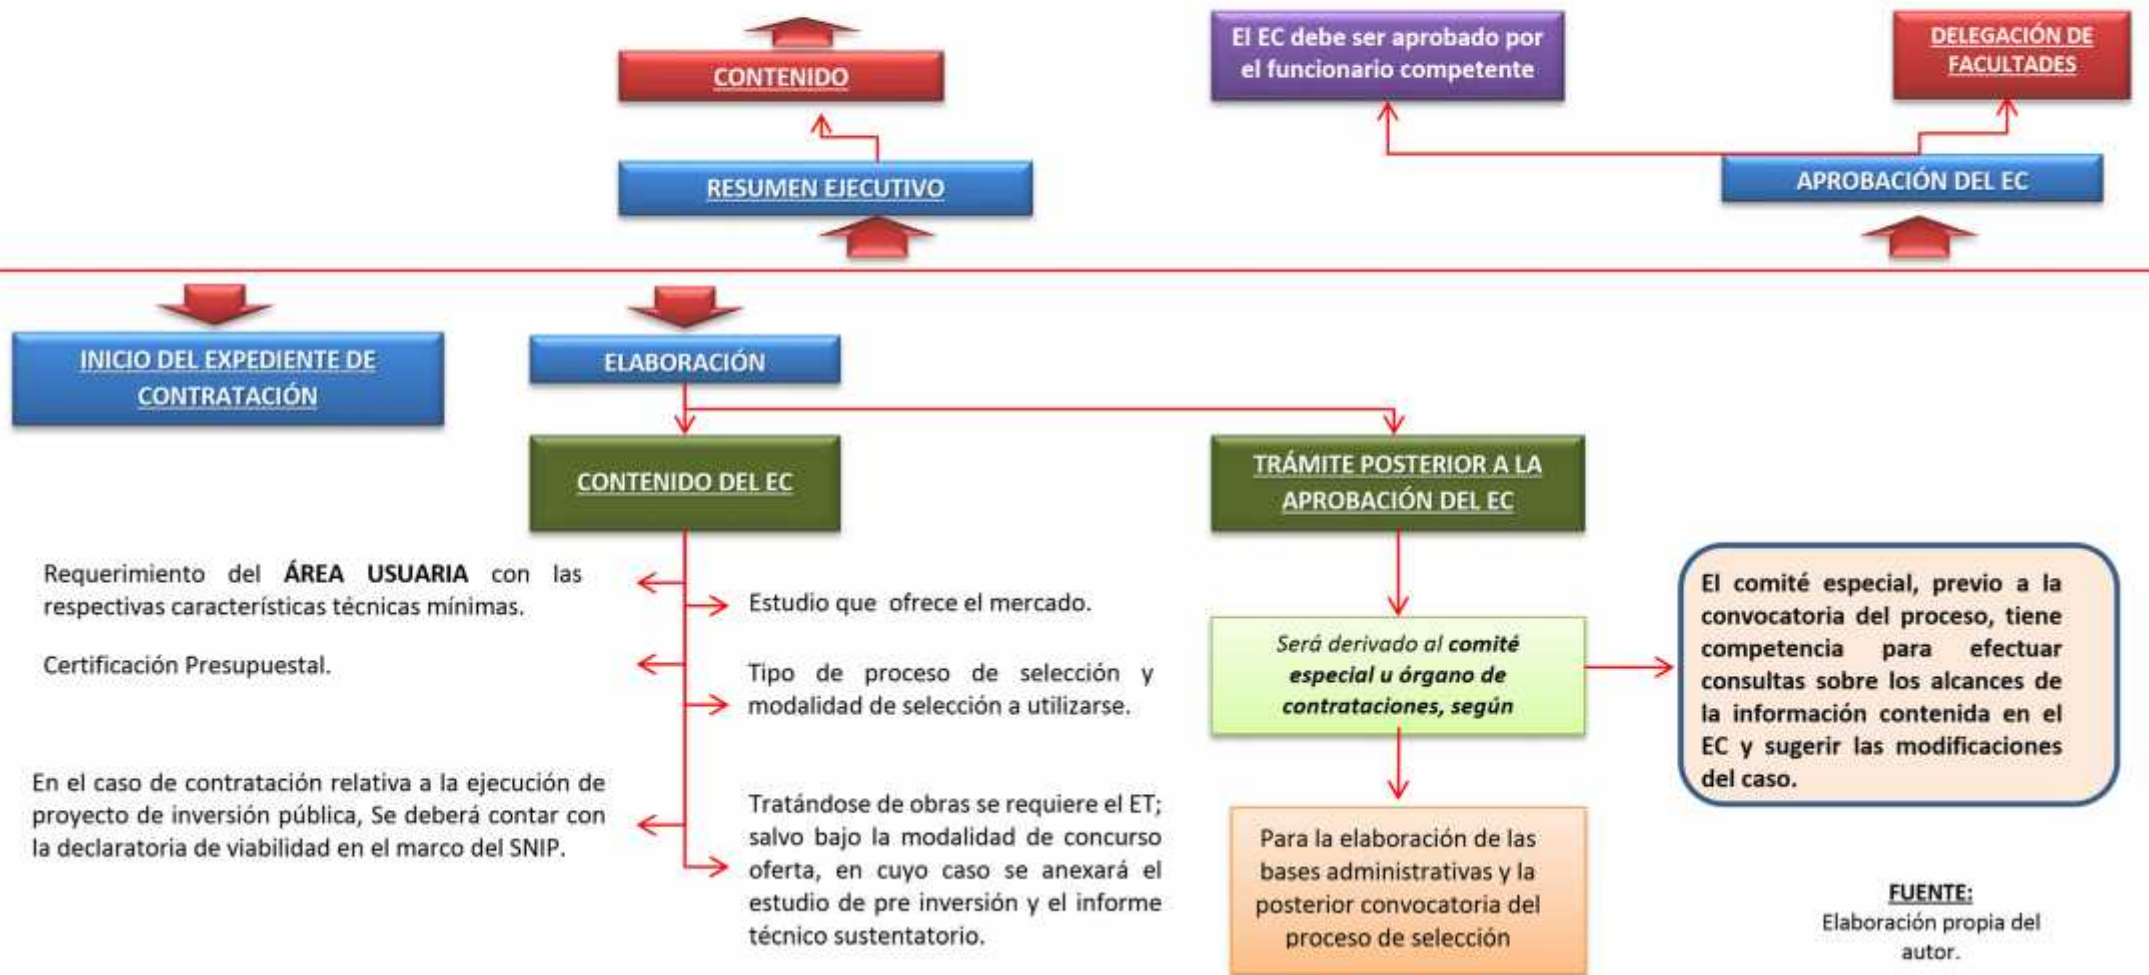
CONTENIDO

RESUMEN EJECUTIVO

El EC debe ser aprobado por el funcionario competente

DELEGACIÓN DE FACULTADES

APROBACIÓN DEL EC

INICIO DEL EXPEDIENTE DE CONTRATACIÓN

ELABORACIÓN

CONTENIDO DEL EC

TRÁMITE POSTERIOR A LA APROBACIÓN DEL EC

Requerimiento del **ÁREA USUARIA** con las respectivas características técnicas mínimas.

Certificación Presupuestal.

En el caso de contratación relativa a la ejecución de proyecto de inversión pública, Se deberá contar con la declaratoria de viabilidad en el marco del SNIP.

Estudio que ofrece el mercado.

Tipo de proceso de selección y modalidad de selección a utilizarse.

Tratándose de obras se requiere el ET; salvo bajo la modalidad de concurso oferta, en cuyo caso se anexará el estudio de pre inversión y el informe técnico sustentatorio.

Será derivado al **comité especial u órgano de contrataciones, según**

Para la elaboración de las bases administrativas y la posterior convocatoria del proceso de selección

El comité especial, previo a la convocatoria del proceso, tiene competencia para efectuar consultas sobre los alcances de la información contenida en el EC y sugerir las modificaciones del caso.

FUENTE:
Elaboración propia del autor.